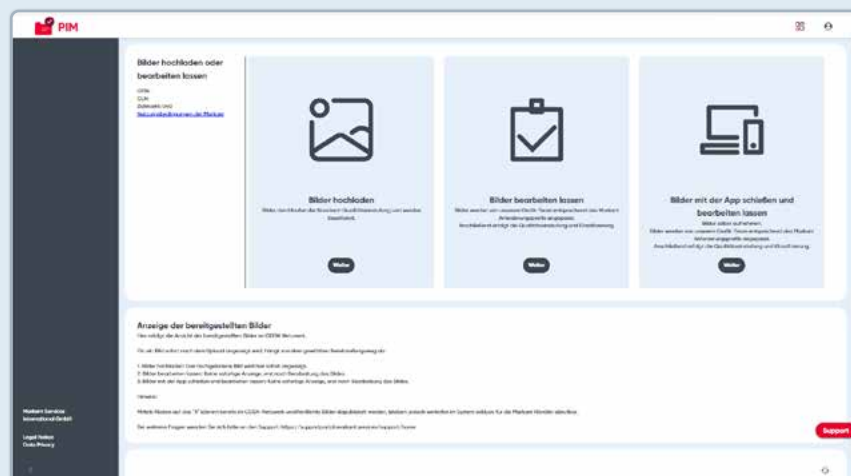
PIM

Bilder hochladen oder bearbeiten lassen

GTIN
GLN
Zielmarkt: DE
Nutzungsbedingungen der Marken

Bilder hochladen

Bilder hochladen die Standard-Qualitätsprüfung und werden bearbeitet.

Weiter

Bilder bearbeiten lassen

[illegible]

Weiter

Bilder mit der App schießen und bearbeiten lassen

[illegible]

Weiter

Anzeige der bereitgestellten Bilder

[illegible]

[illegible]

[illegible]

Support

Metro Services International GmbH

Legal Notice
Data Privacy